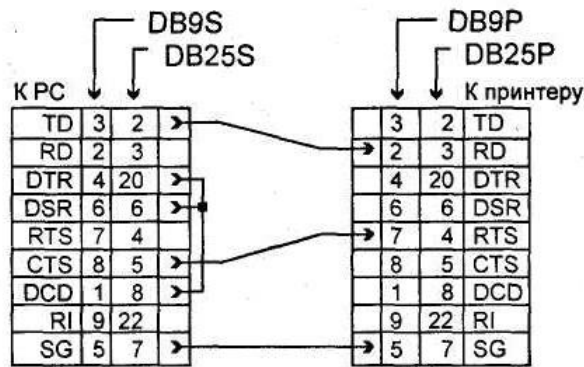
DB9S
DB25S
К РС

| TD | 3 | 2 |
|---|---|---|
| RD | 2 | 3 |
| DTR | 4 | 20 |
| DSR | 6 | 6 |
| RTS | 7 | 4 |
| CTS | 8 | 5 |
| DCD | 1 | 8 |
| RI | 9 | 22 |
| SG | 5 | 7 |

DB9P
DB25P
К принтеру

| 3 | 2 | TD |
|---|---|---|
| 2 | 3 | RD |
| 4 | 20 | DTR |
| 6 | 6 | DSR |
| 7 | 4 | RTS |
| 8 | 5 | CTS |
| 1 | 8 | DCD |
| 9 | 22 | RI |
| 5 | 7 | SG |